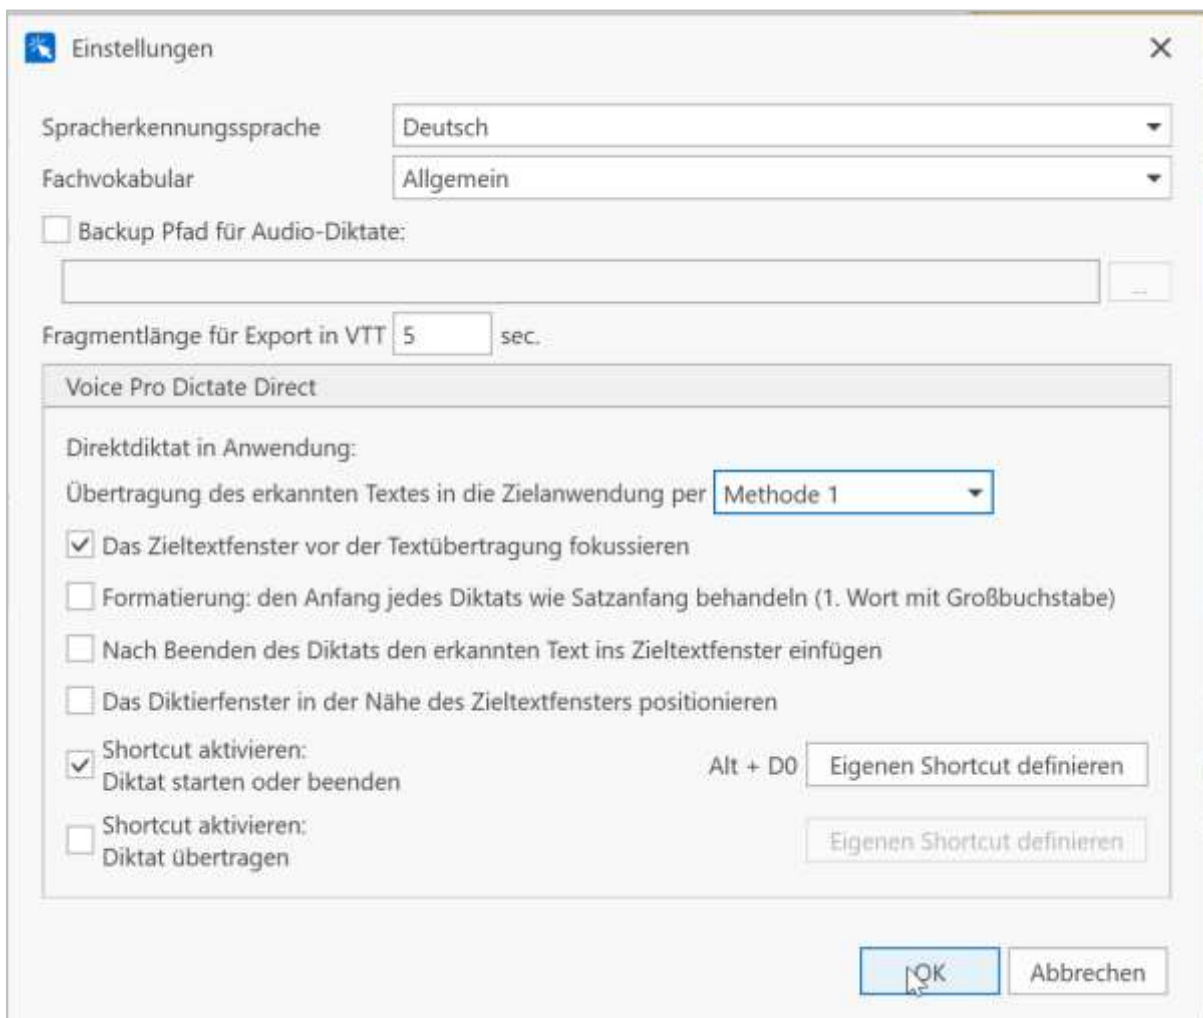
Einstellungen

Spracherkennungssprache Deutsch

Fachvokabular Allgemein

Backup Pfad für Audio-Diktate:

...

Fragmentlänge für Export in VTT 5 sec.

Voice Pro Dictate Direct

Direktdiktat in Anwendung:

Übertragung des erkannten Textes in die Zielanwendung per Methode 1

Das Zieltextfenster vor der Textübertragung fokussieren

Formatierung: den Anfang jedes Diktats wie Satzanfang behandeln (1. Wort mit Großbuchstabe)

Nach Beenden des Diktats den erkannten Text ins Zieltextfenster einfügen

Das Diktierfenster in der Nähe des Zieltextfensters positionieren

Shortcut aktivieren:
Diktat starten oder beenden

Alt + D0 Eigenen Shortcut definieren

Shortcut aktivieren:
Diktat übertragen

Eigenen Shortcut definieren

OK Abbrechen